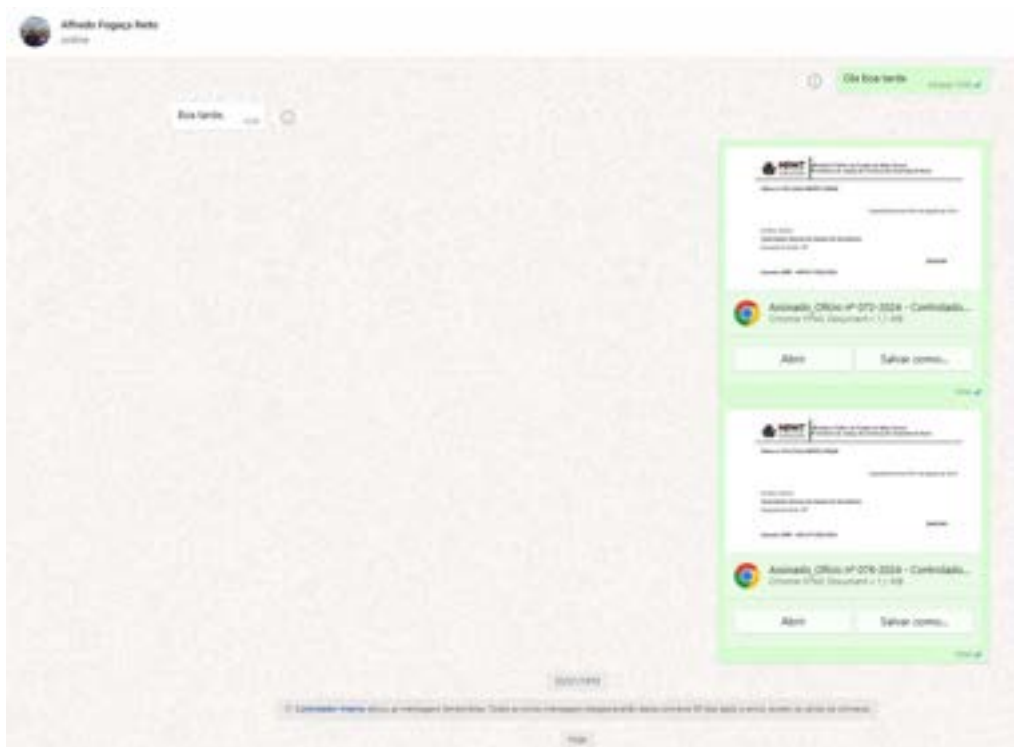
Alfredo Fogaça Neto
online

Olá Boa tarde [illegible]

Boa tarde. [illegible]

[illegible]

Assinado_Ofício nº 072-2024 - Controlado...
Chrome HTML Document • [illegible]

Abrir
Salvar como...

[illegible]

Assinado_Ofício nº 076-2024 - Controlado...
Chrome HTML Document • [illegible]

Abrir
Salvar como...

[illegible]

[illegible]

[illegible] Controlador Interno ativou as mensagens temporárias. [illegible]

Hoje